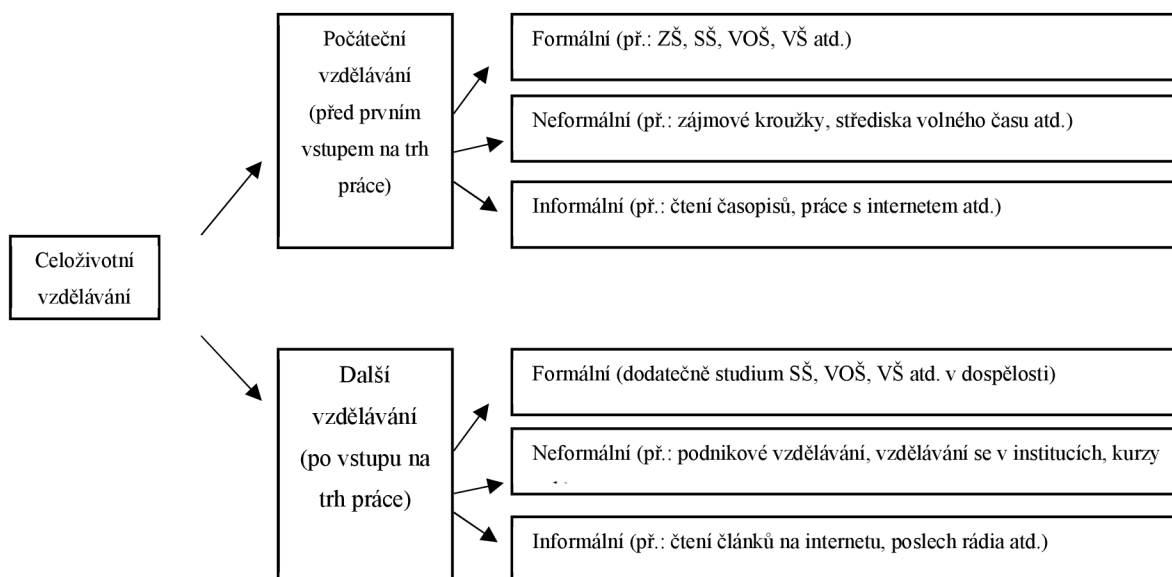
Celoživotní vzdělávání

Počáteční vzdělávání (před prvním vstupem na trh práce)

Formální (př.: ZŠ, SŠ, VOŠ, VŠ atd.)

Neformální (př.: zájmové kroužky, střediska volného času atd.)

Informální (př.: čtení časopisů, práce s internetem atd.)

Další vzdělávání (po vstupu na trh práce)

Formální (dodatečně studium SŠ, VOŠ, VŠ atd. v dospělosti)

Neformální (př.: podnikové vzdělávání, vzdělávání se v institucích, kurzy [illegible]

Informální (př.: čtení článků na internetu, poslech rádia atd.)